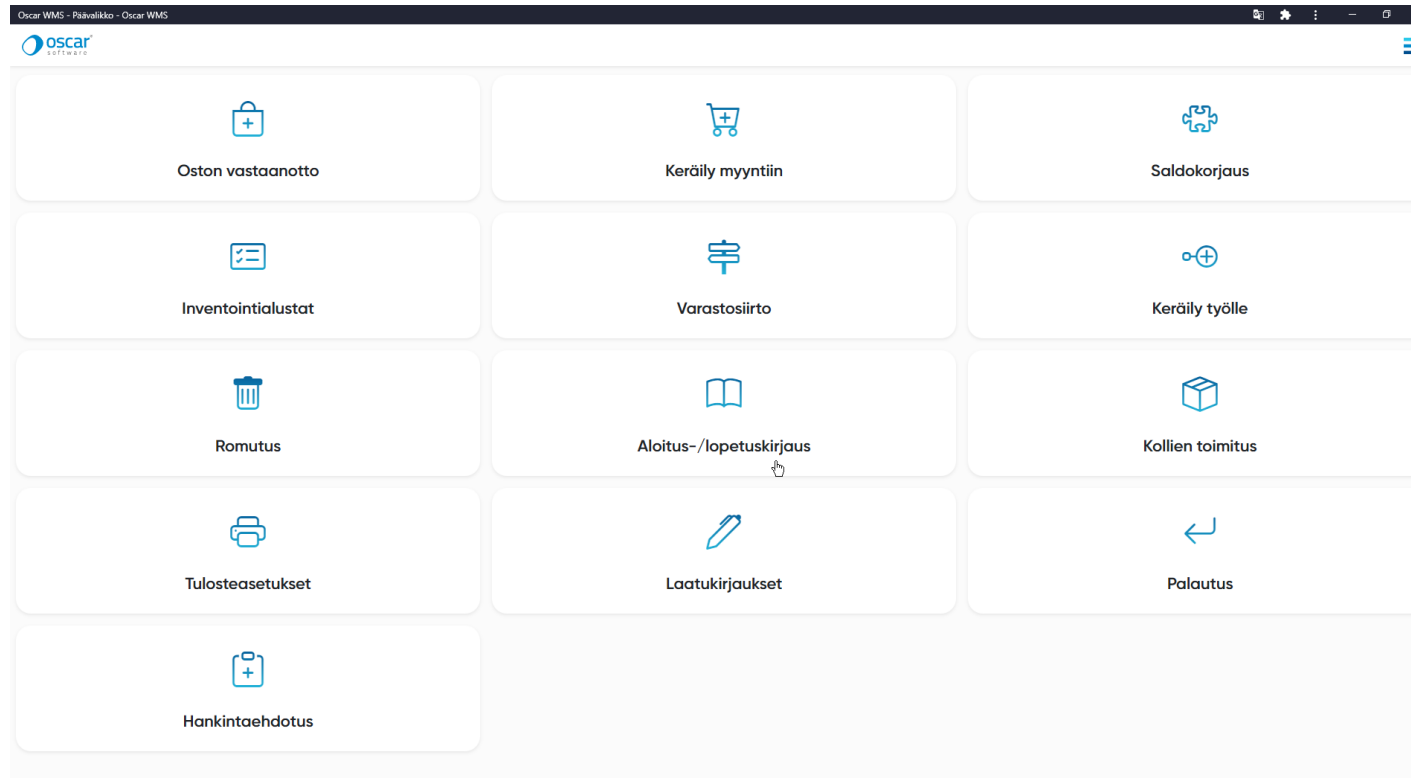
Oscar WMS - Päävalikko - Oscar WMS

oscar software

Oston vastaanotto

Keräily myyntiin

Saldokorjaus

Inventointialustat

Varastosiirto

Keräily työlle

Romutus

Aloitus-/lopetuskirjaus

Kollien toimitus

Tulosteasetukset

Laatukirjaukset

Palautus

Hankintaehdotus